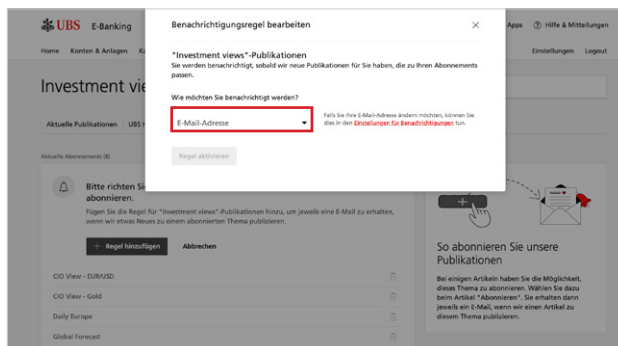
UBS E-Banking

Apps Hilfe & Mitteilungen

Home Konten & Anlagen Ka

Einstellungen Logout

Investment vie

Aktuelle Publikationen UBS

Aktuelle Abonnements (8)

Bitte richten Si abonnieren.

Fügen Sie die Regel für "Investment views"-Publikationen hinzu, um jeweils eine E-Mail zu erhalten, wenn wir etwas Neues zu einem abonnierten Thema publizieren.

+ Regel hinzufügen Abbrechen

CIO View - EUR/USD

CIO View - Gold

Daily Europe

Global Forecast

So abonnieren Sie unsere Publikationen

Bei einigen Artikeln haben Sie die Möglichkeit, dieses Thema zu abonnieren. Wählen Sie dazu beim Artikel "Abonnieren". Sie erhalten dann jeweils ein E-Mail, wenn wir einen Artikel zu diesem Thema publizieren.

Benachrichtigungsregel bearbeiten ×

"Investment views"-Publikationen

Sie werden benachrichtigt, sobald wir neue Publikationen für Sie haben, die zu Ihren Abonnements passen.

Wie möchten Sie benachrichtigt werden?

E-Mail-Adresse

Falls Sie Ihre E-Mail-Adresse ändern möchten, können Sie dies in den Einstellungen für Benachrichtigungen tun.

Regel aktivieren